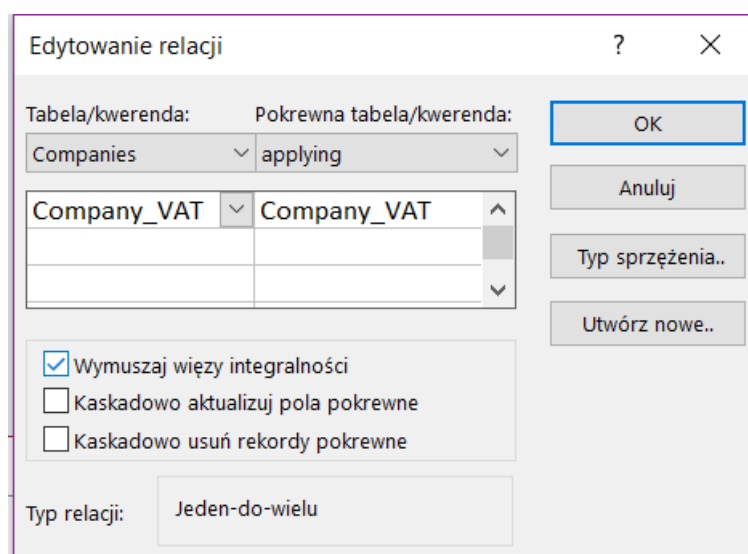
Edytowanie relacji

?

Tabela/kwerenda:

Pokrewna tabela/kwerenda:

Companies

applying

Company_VAT

Company_VAT

OK

Anuluj

Typ sprzężenia..

Utwórz nowe..

Wymuszaj więzy integralności

Kaskadowo aktualizuj pola pokrewne

Kaskadowo usuń rekordy pokrewne

Typ relacji:

Jeden-do-wielu